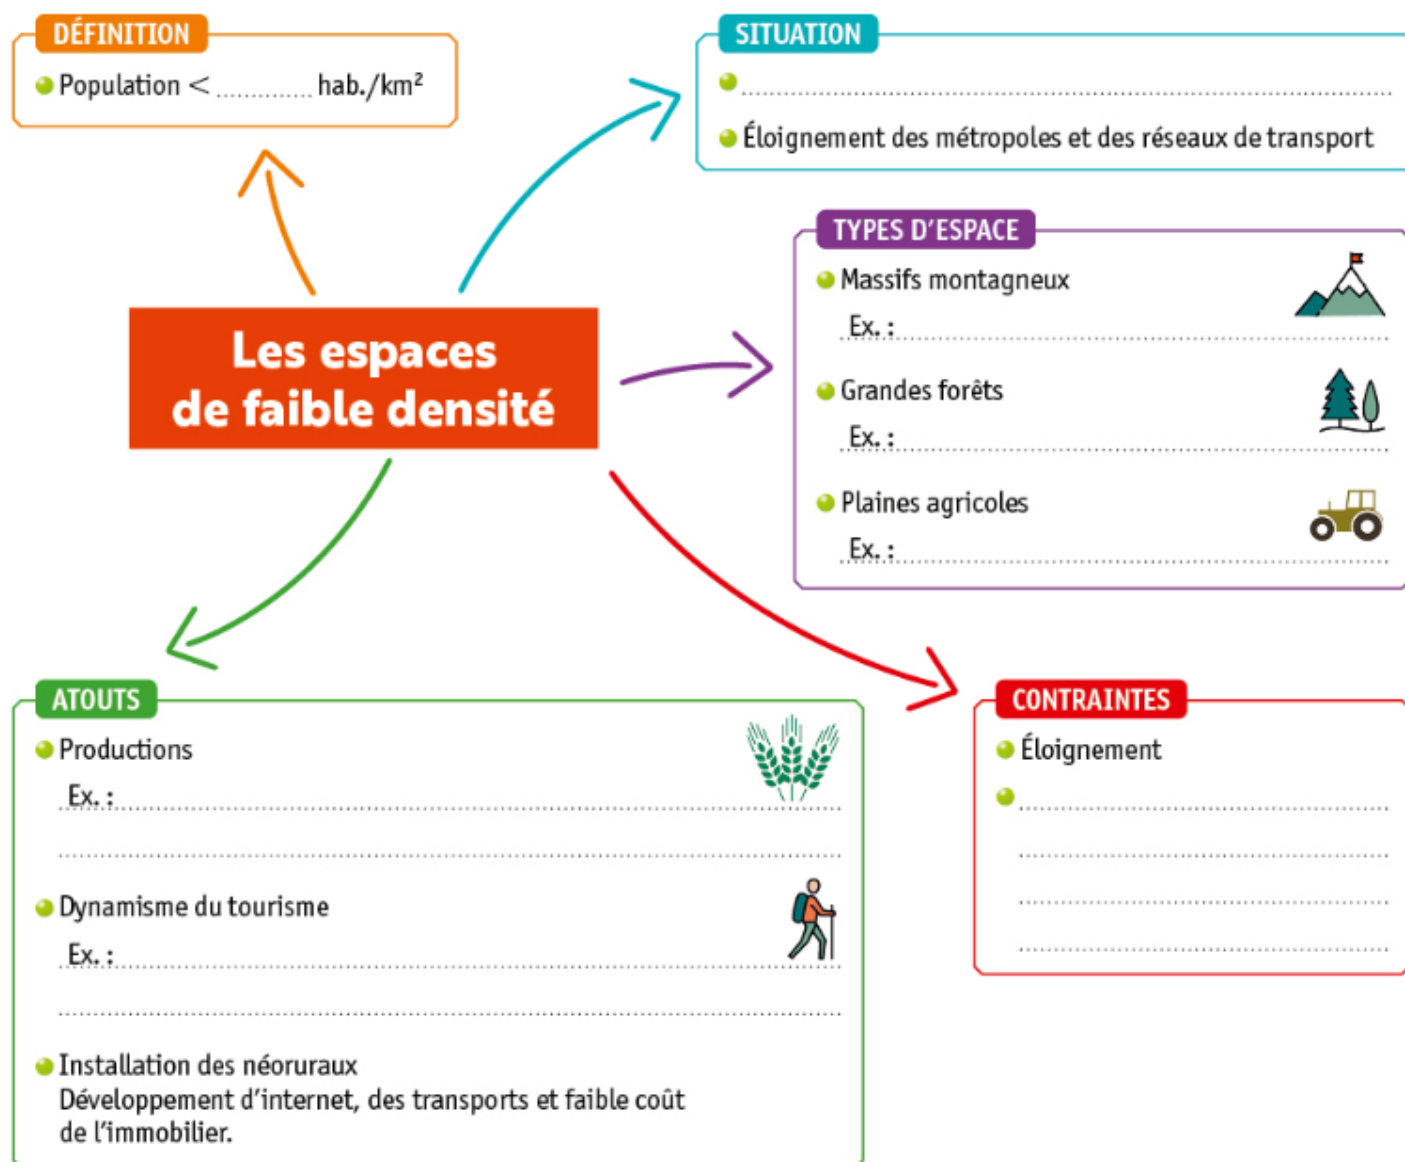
DÉFINITION

Population < .............. hab./km²

SITUATION

..........................................................................................

Éloignement des métropoles et des réseaux de transport

Les espaces de faible densité

TYPES D'ESPACE

Massifs montagneux
Ex. : ..........................................................................

Grandes forêts
Ex. : ..........................................................................

Plaines agricoles
Ex. : ..........................................................................

ATOUTS

Productions
Ex. : ..........................................................................
..........................................................................

Dynamisme du tourisme
Ex. : ..........................................................................
..........................................................................

Installation des néoruraux
Développement d'internet, des transports et faible coût de l'immobilier.

CONTRAINTES

Éloignement

..........................................................................
..........................................................................
..........................................................................
..........................................................................